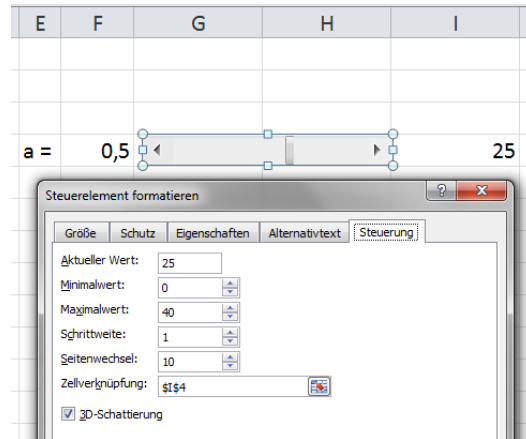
E F G H I

a = 0,5 25

Steuerelement formatieren

?

Größe | Schutz | Eigenschaften | Alternativtext | Steuerung

Aktueller Wert: 25

Minimalwert: 0

Maximalwert: 40

Schrittweite: 1

Seitenwechsel: 10

Zellverknüpfung: $I$4

3D-Schattierung